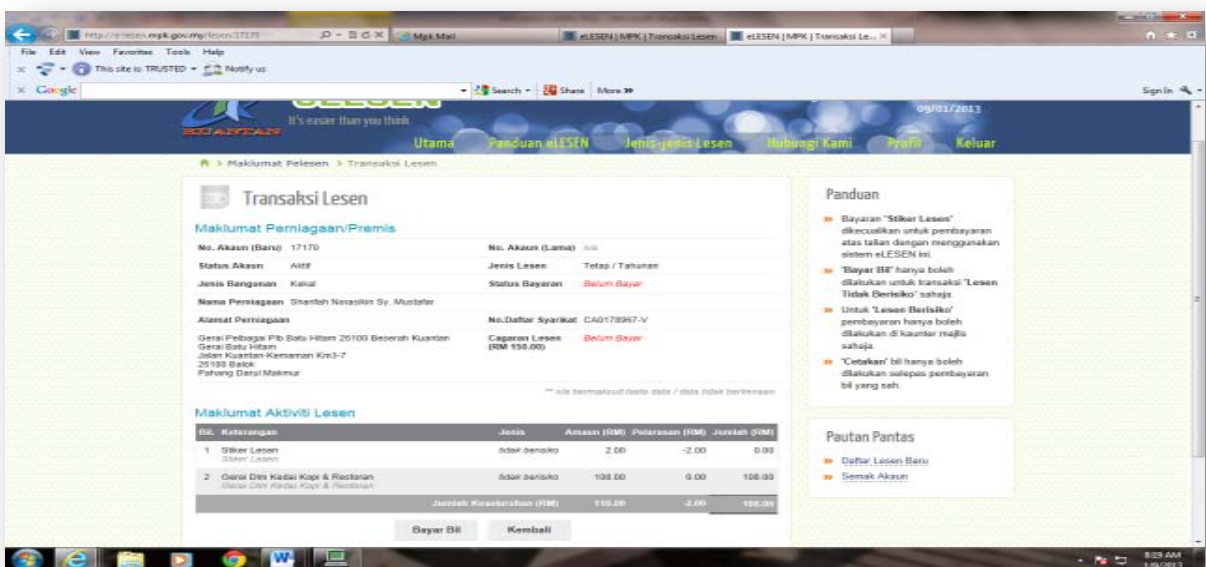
http://elesen.mpk.gov.my/lesen/17170

Mpk Mail

eLESEN | MPK | Transaksi Lesen

eLESEN | MPK | Transaksi Le...

File Edit View Favorites Tools Help

This site is TRUSTED Notify us

Google

Search Share More »

Sign In

It's easier than you think

KUANTAN

09/01/2013

Utama Panduan eLESEN Jenis-jenis Lesen Hubungi Kami Profil Keluar

> Maklumat Pelesen > Transaksi Lesen

Transaksi Lesen

Maklumat Perniagaan/Premis

| | | | |
|---|---|---|---|
| No. Akaun (Baru) | 17170 | No. Akaun (Lama) | n/a |
| Status Akaun | Aktif | Jenis Lesen | Tetap / Tahunan |
| Jenis Bangunan | Kekal | Status Bayaran | Belum Bayar |
| Nama Perniagaan | Sharifah Norasikin Sy. Mustafar | | |
| Alamat Perniagaan | | No.Daftar Syarikat | CA0178967-V |
| Gerai Pelbagai Pib Batu Hitam 26100 Beserah Kuantan Gerai Batu Hitam Jalan Kuantan-Kemaman Km3-7 26100 Balok Pahang Darul Makmur | | Cagaran Lesen (RM 150.00) | Belum Bayar |

** n/a bermaksud tiada data / data tidak berkenaan

Maklumat Aktiviti Lesen

| Bil. | Keterangan | Jenis | Amaun (RM) | Pelarasan (RM) | Jumlah (RM) |
|---|---|---|---|---|---|
| 1 | Stiker Lesen Stiker Lesen | tidak berisiko | 2.00 | -2.00 | 0.00 |
| 2 | Gerai Dlm Kedai Kopi & Restoran Gerai Dlm Kedai Kopi & Restoran | tidak berisiko | 108.00 | 0.00 | 108.00 |
| | Jumlah Keseluruhan (RM) | | 110.00 | -2.00 | 108.00 |

Bayar Bil Kembali

Panduan

» Bayaran "Stiker Lesen" dikecualikan untuk pembayaran atas talian dengan menggunakan sistem eLESEN ini.

» "Bayar Bil" hanya boleh dilakukan untuk transaksi "Lesen Tidak Berisiko" sahaja.

» Untuk "Lesen Berisiko" pembayaran hanya boleh dilakukan di kaunter majlis sahaja.

» "Cetakan" bil hanya boleh dilakukan selepas pembayaran bil yang sah.

Pautan Pantas

» Daftar Lesen Baru

» Semak Akaun

8:29 AM
1/9/2013